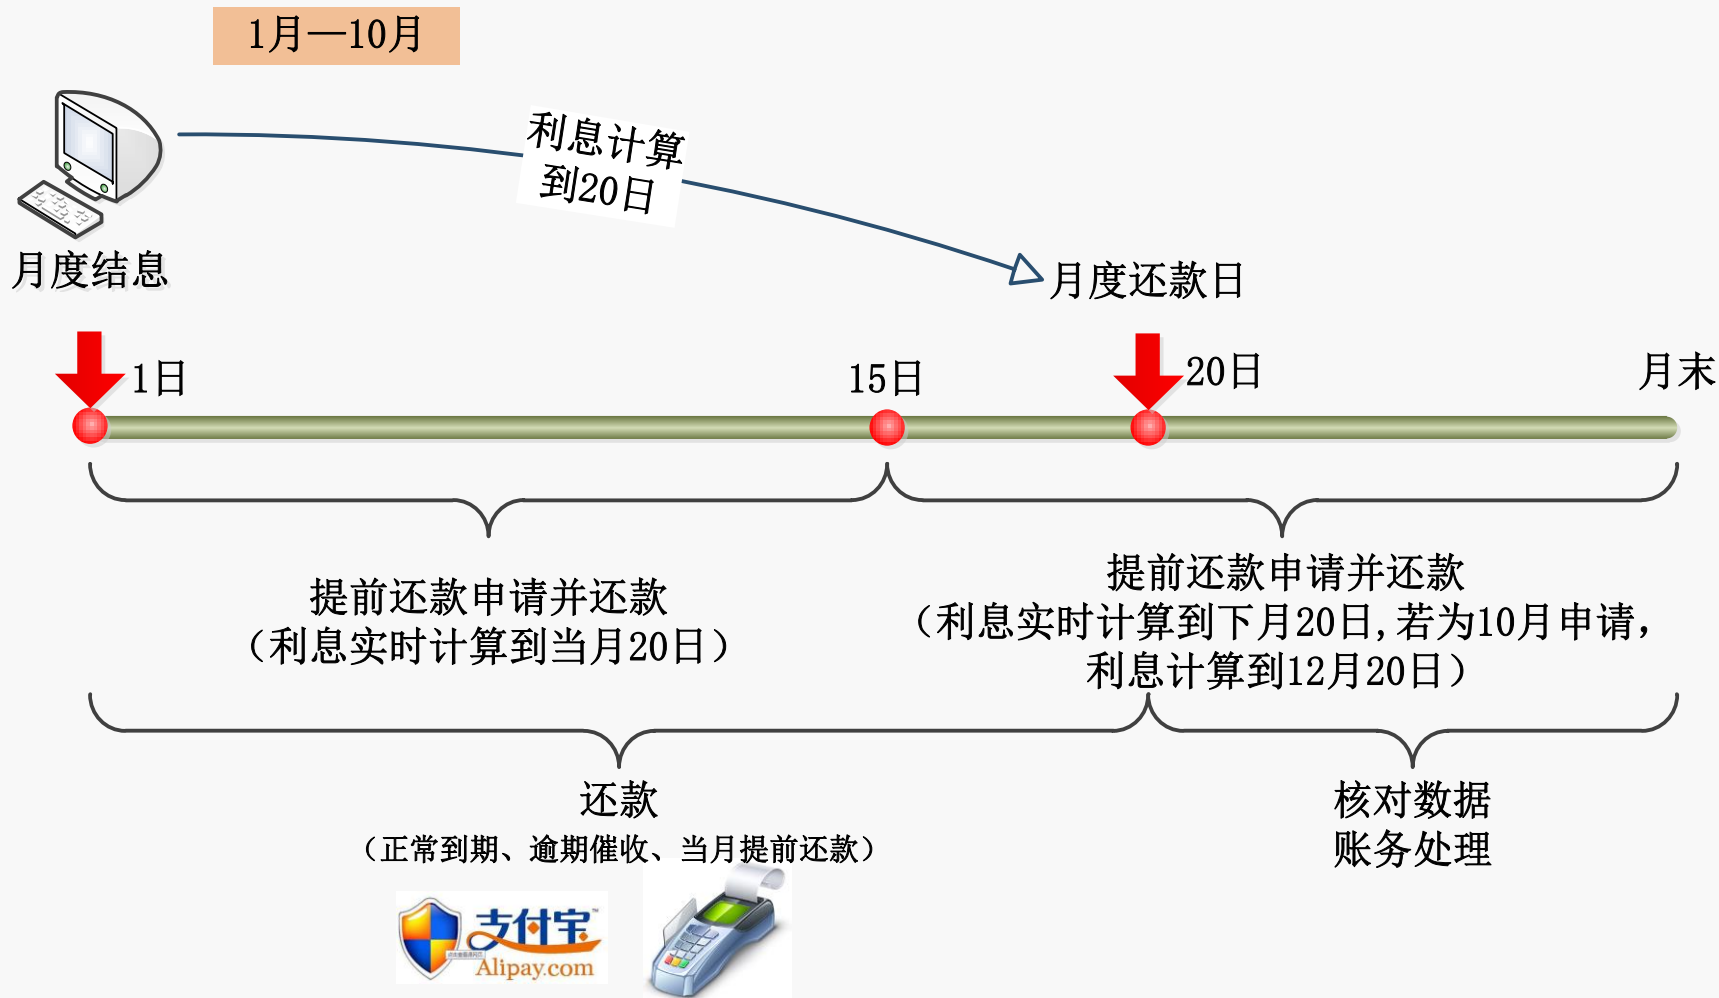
1月—10月

利息计算到20日

月度结息

月度还款日

1日

15日

20日

月末

提前还款申请并还款
（利息实时计算到当月20日）

提前还款申请并还款
（利息实时计算到下月20日，若为10月申请，利息计算到12月20日）

还款
（正常到期、逾期催收、当月提前还款）

核对数据
账务处理

支付宝
Alipay.com